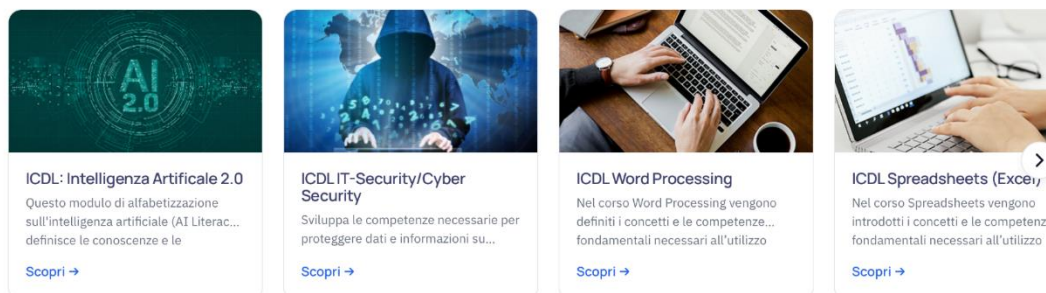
AI 2.0

ICDL: Intelligenza Artificale 2.0

Questo modulo di alfabetizzazione sull'intelligenza artificiale (AI Literac... definisce le conoscenze e le

Scopri →

ICDL IT-Security/Cyber Security

Sviluppa le competenze necessarie per proteggere dati e informazioni su...

Scopri →

ICDL Word Processing

Nel corso Word Processing vengono definiti i concetti e le competenze... fondamentali necessari all'utilizzo

Scopri →

ICDL Spreadsheets (Excel)

Nel corso Spreadsheets vengono introdotti i concetti e le competenz fondamentali necessari all'utilizzo

Scopri →

›